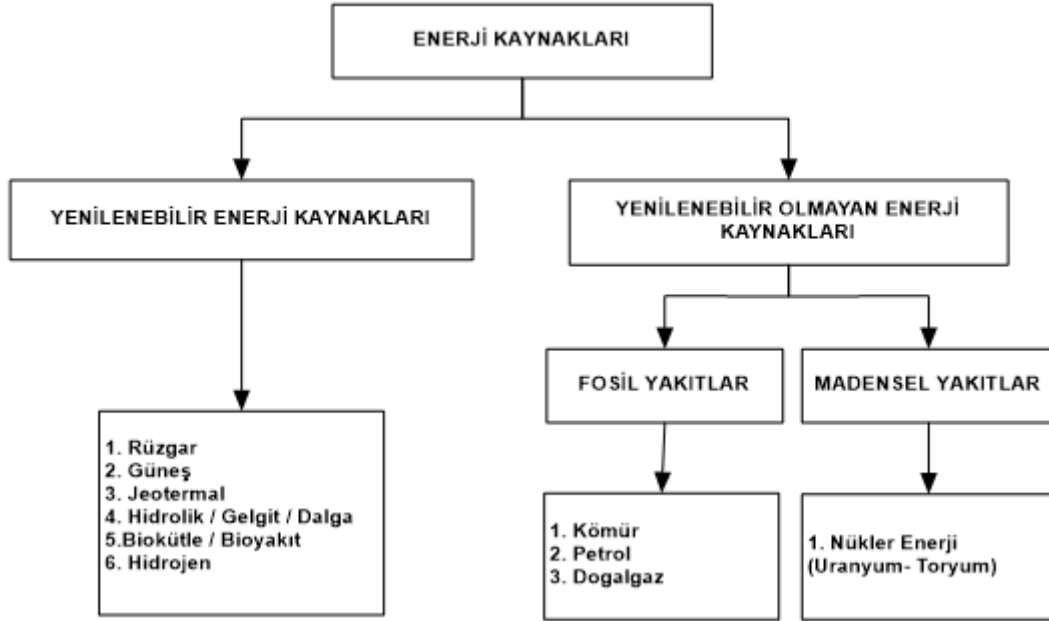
ENERJİ KAYNAKLARI

YENİLENEBİLİR ENERJİ KAYNAKLARI

YENİLENEBİLİR OLMAYAN ENERJİ KAYNAKLARI

FOSİL YAKITLAR

MADENSEL YAKITLAR

1. Rüzgar
2. Güneş
3. Jeotermal
4. Hidrolik / Gelgit / Dalga
5.Biokütle / Bioyakıt
6. Hidrojen

1. Kömür
2. Petrol
3. Dogalgaz

1. Nükler Enerji (Uranyum- Toryum)